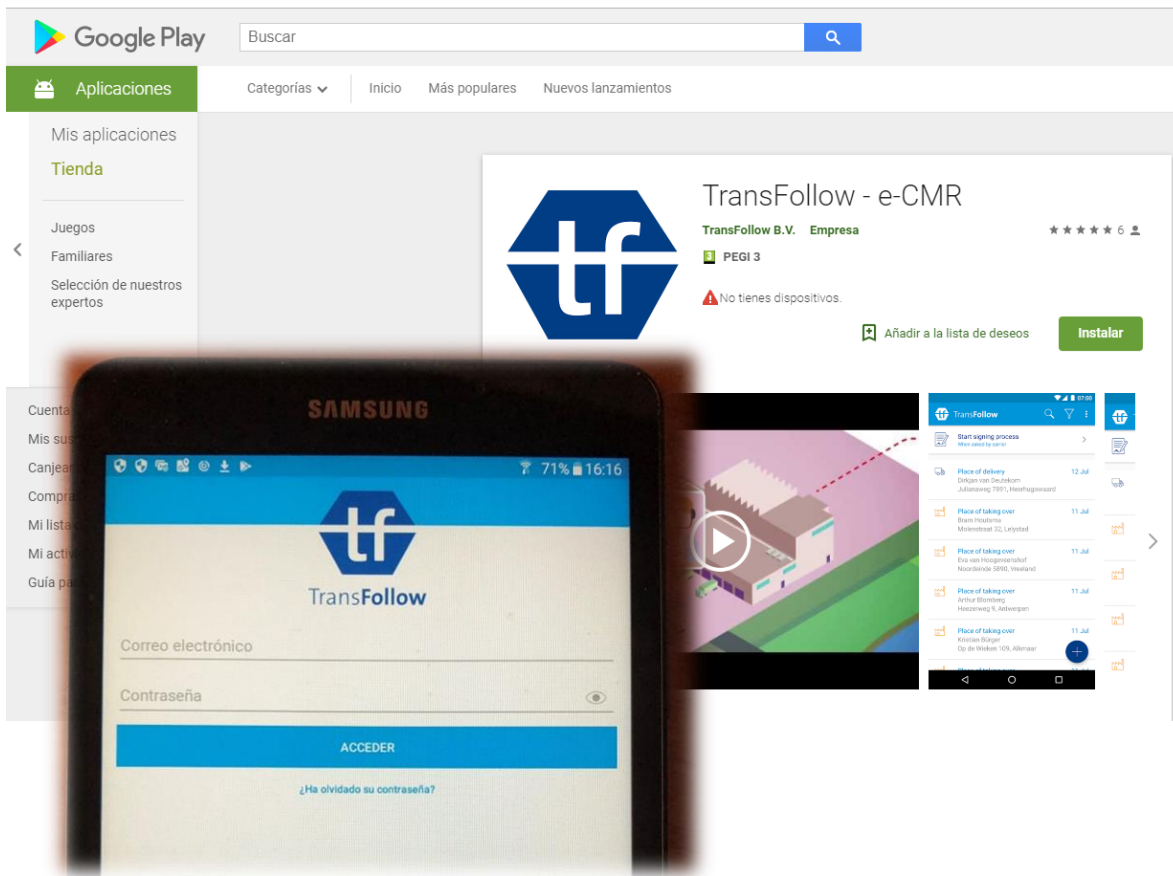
Google Play

Buscar

Aplicaciones

Categorías

Inicio

Más populares

Nuevos lanzamientos

Mis aplicaciones

Tienda

Juegos

Familiares

Selección de nuestros expertos

Cuenta

Mis sus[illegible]

Canjea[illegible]

Compra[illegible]

Mi lista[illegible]

Mi activ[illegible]

Guía pa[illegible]

TransFollow - e-CMR

TransFollow B.V. Empresa

6

PEGI 3

No tienes dispositivos.

Añadir a la lista de deseos

Instalar

TransFollow

Start signing process

Place of delivery 12 Jul

Dirkjan van Deutekom

Julianaweg 7891, Heerhugowaard

Place of taking over 11 Jul

Bram Houtsma

Molenstraat 32, Lelystad

Place of taking over 11 Jul

Eva van Hoogevenstof

Noordeinde 5890, Westland

Place of taking over 11 Jul

Arthur Blomberg

Heezenweg 9, Antwerpen

Place of taking over 11 Jul

Kristien Bürger

Op de Wieken 109, Alkmaar

SAMSUNG

71% 16:16

tf

TransFollow

Correo electrónico

Contraseña

ACCEDER

¿Ha olvidado su contraseña?